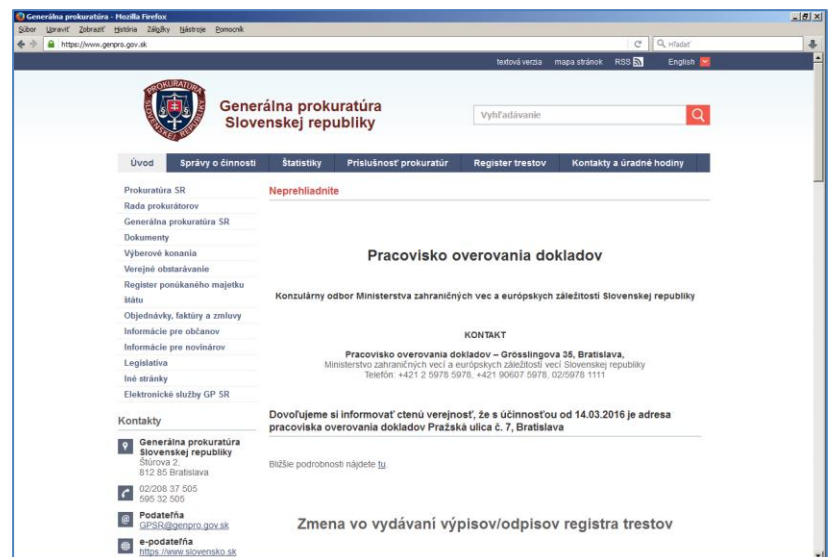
Generálna prokuratúra - Mozilla Firefox

Súbor Upraviť Zobraziť História Záložky Nástroje Pomocník

https://www.genpro.gov.sk

Hľadať

textová verzia mapa stránok RSS English

PROKURATÚRA SLOVENSKEJ REPUBLIKY

Generálna prokuratúra Slovenskej republiky

Vyhľadávanie

Úvod Správy o činnosti Štatistiky Príslušnosť prokuratúr Register trestov Kontakty a úradné hodiny

Prokuratúra SR
Rada prokurátorov
Generálna prokuratúra SR
Dokumenty
Výberové konania
Verejné obstarávanie
Register ponúkaného majetku štátu
Objednávky, faktúry a zmluvy
Informácie pre občanov
Informácie pre novinárov
Legislatíva
Iné stránky
Elektronické služby GP SR

Kontakty

Generálna prokuratúra Slovenskej republiky
Štúrova 2,
812 85 Bratislava

02/208 37 505
595 32 505

Podateľňa
GPSR@genpro.gov.sk

e-podateľňa
https://www.slovensko.sk

Neprehliadnite

Pracovisko overovania dokladov

Konzulárny odbor Ministerstva zahraničných vec a európskych záležitostí Slovenskej republiky

KONTAKT

Pracovisko overovania dokladov – Grösslingova 35, Bratislava,
Ministerstvo zahraničných vecí a európskych záležitostí Slovenskej republiky
Telefón: +421 2 5978 5978, +421 90607 5978, 02/5978 1111

Dovoľujeme si informovať ctenú verejnosť, že s účinnosťou od 14.03.2016 je adresa pracoviska overovania dokladov Pražská ulica č. 7, Bratislava

Bližšie podrobnosti nájdete tu.

Zmena vo vydávaní výpisov/odpisov registra trestov